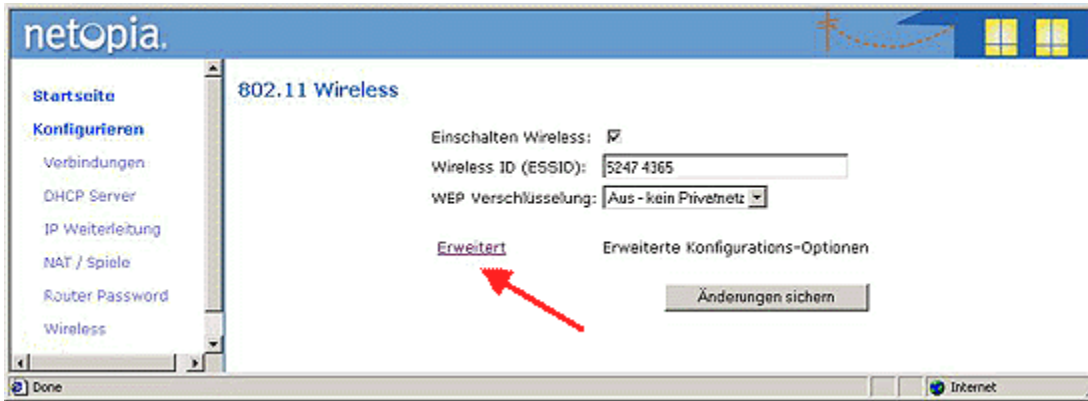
netopia.

Startseite
Konfigurieren
Verbindungen
DHCP Server
IP Weiterleitung
NAT / Spiele
Router Password
Wireless

802.11 Wireless

Einschalten Wireless: ☑
Wireless ID (ESSID): 5247 4365
WEP Verschlüsselung: Aus - kein Privatnetz

Erweitert Erweiterte Konfigurations-Optionen

Änderungen sichern

Done
Internet